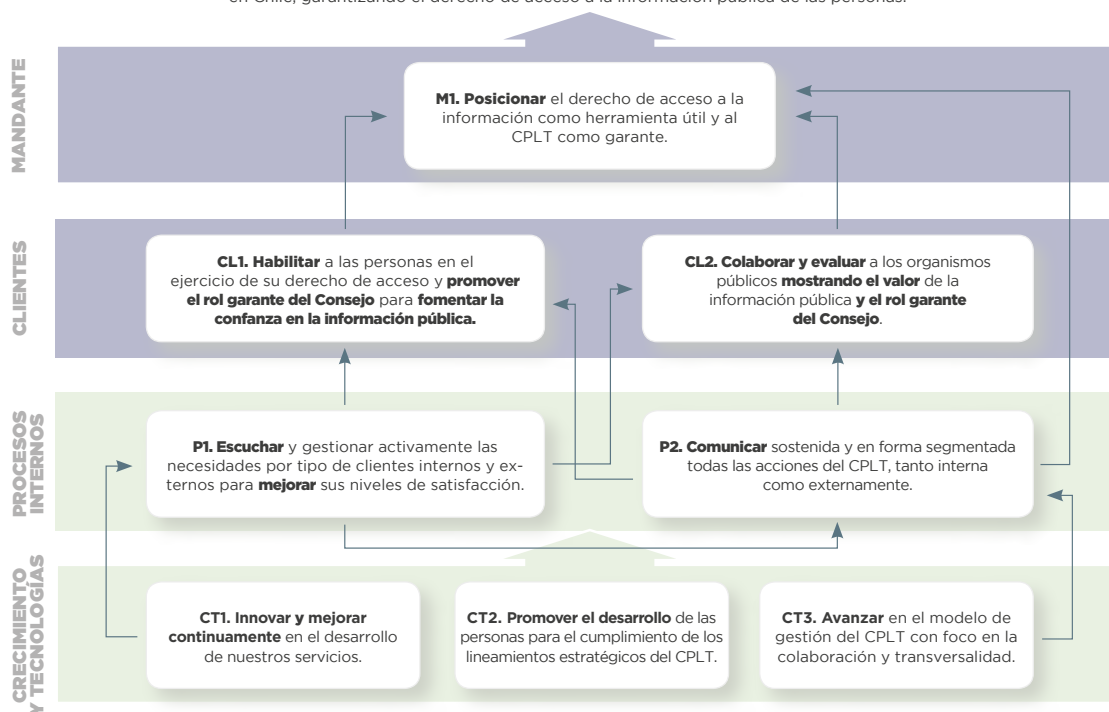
en Chile, garantizando el derecho de acceso a la información pública de las personas.

MANDANTE

M1. Posicionar el derecho de acceso a la información como herramienta útil y al CPLT como garante.

CLIENTES

CL1. Habilitar a las personas en el ejercicio de su derecho de acceso y promover el rol garante del Consejo para fomentar la confianza en la información pública.

CL2. Colaborar y evaluar a los organismos públicos mostrando el valor de la información pública y el rol garante del Consejo.

PROCESOS INTERNOS

P1. Escuchar y gestionar activamente las necesidades por tipo de clientes internos y externos para mejorar sus niveles de satisfacción.

P2. Comunicar sostenida y en forma segmentada todas las acciones del CPLT, tanto interna como externamente.

CRECIMIENTO Y TECNOLOGÍAS

CT1. Innovar y mejorar continuamente en el desarrollo de nuestros servicios.

CT2. Promover el desarrollo de las personas para el cumplimiento de los lineamientos estratégicos del CPLT.

CT3. Avanzar en el modelo de gestión del CPLT con foco en la colaboración y transversalidad.